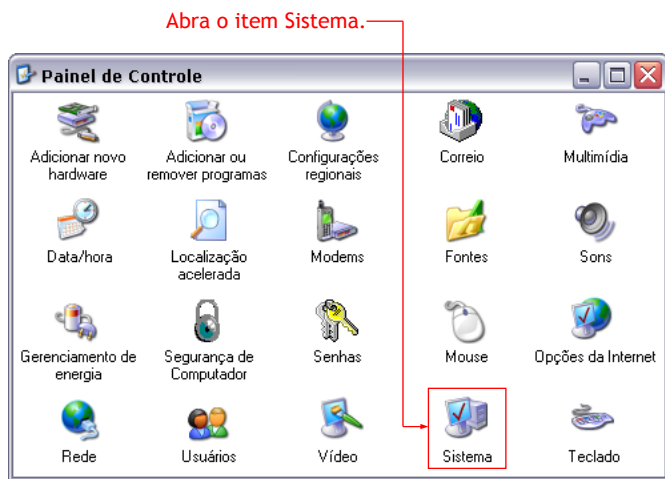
Abra o item Sistema.

Painel de Controle

Adicionar novo hardware

Adicionar ou remover programas

Configurações regionais

Correio

Multimídia

Data/hora

Localização acelerada

Modems

Fontes

Sons

Gerenciamento de energia

Segurança de Computador

Senhas

Mouse

Opções da Internet

Rede

Usuários

Vídeo

Sistema

Teclado